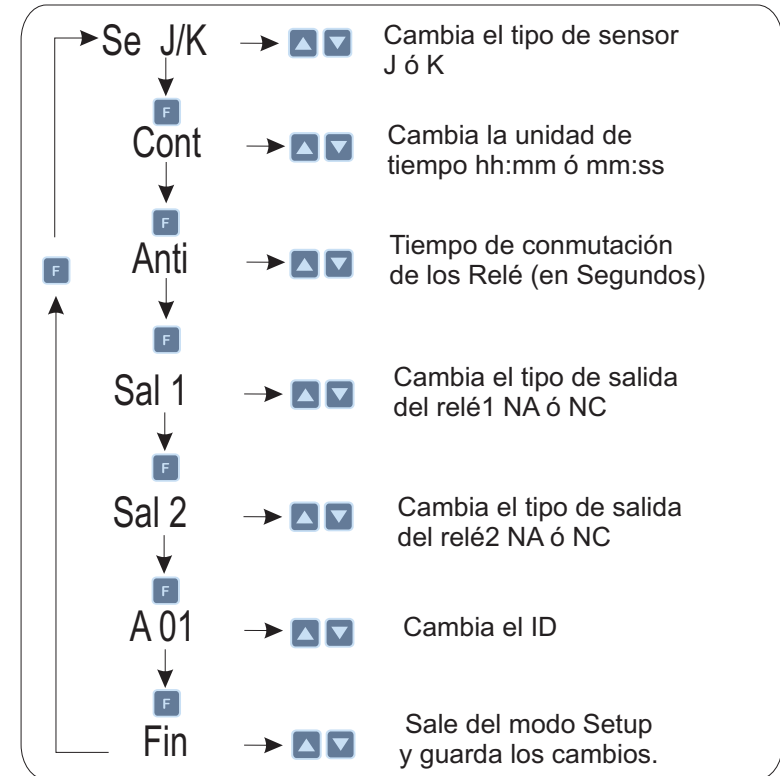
Se J/K

Cambia el tipo de sensor J ó K

F

Cont

Cambia la unidad de tiempo hh:mm ó mm:ss

F

F

Anti

Tiempo de conmutación de los Relé (en Segundos)

F

Sal 1

Cambia el tipo de salida del relé1 NA ó NC

F

Sal 2

Cambia el tipo de salida del relé2 NA ó NC

F

A 01

Cambia el ID

F

Fin

Sale del modo Setup y guarda los cambios.